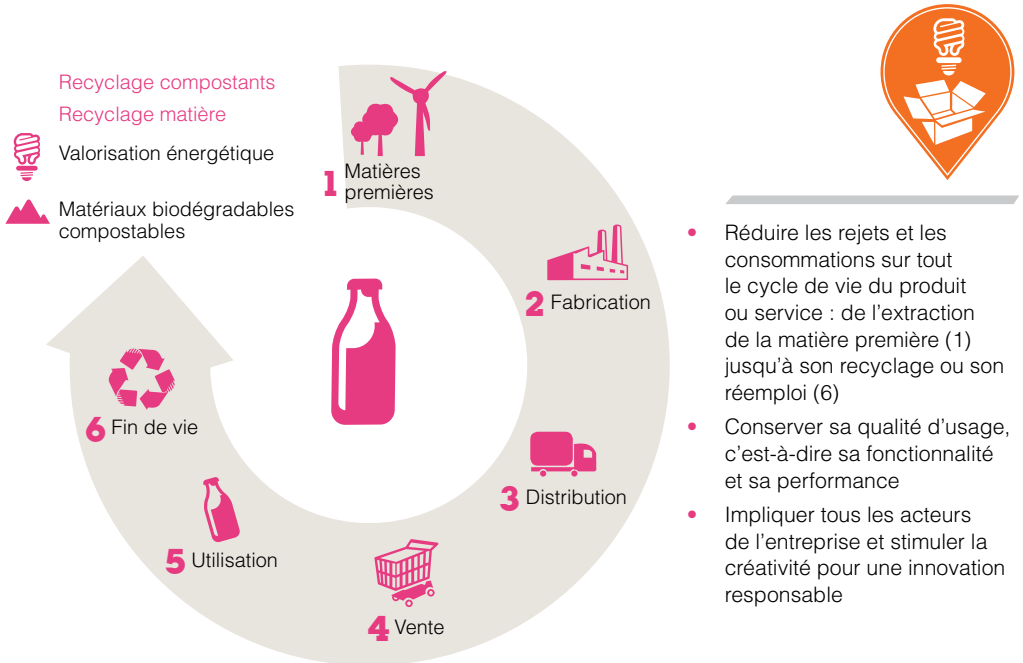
Recyclage compostants
Recyclage matière
Valorisation énergétique
Matériaux biodégradables compostables

1 Matières premières
2 Fabrication
3 Distribution
4 Vente
5 Utilisation
6 Fin de vie

- Réduire les rejets et les consommations sur tout le cycle de vie du produit ou service : de l'extraction de la matière première (1) jusqu'à son recyclage ou son réemploi (6)
- Conserver sa qualité d'usage, c'est-à-dire sa fonctionnalité et sa performance
- Impliquer tous les acteurs de l'entreprise et stimuler la créativité pour une innovation responsable